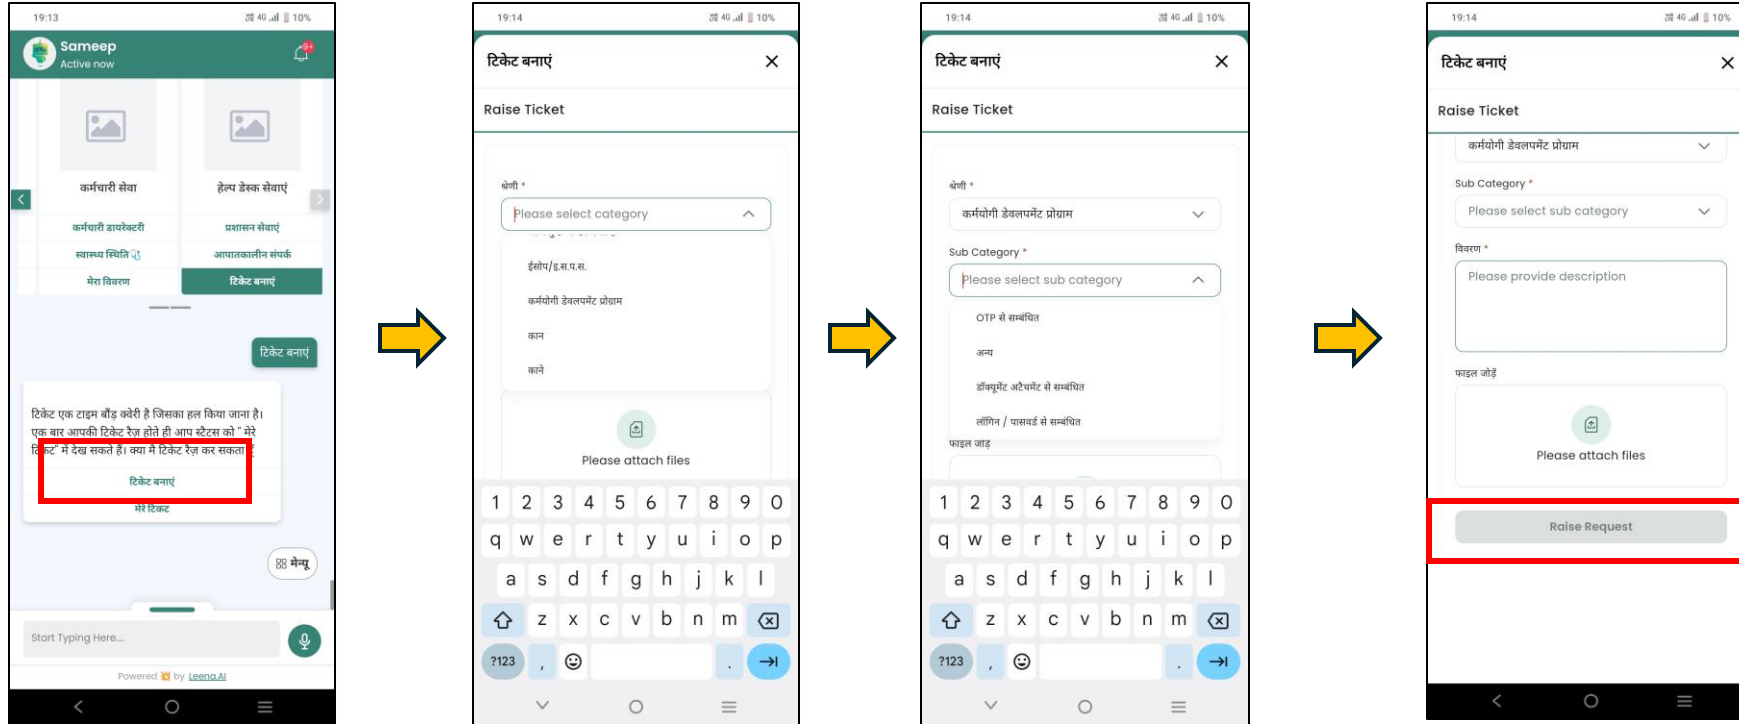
19:13 4G 10%

Sameep
Active now

कर्मचारी सेवा

हेल्प डेस्क सेवाएं

कर्मचारी डायरेक्टरी

प्रशासन सेवाएं

स्वास्थ्य स्थिति

आपातकालीन संपर्क

मेरा विवरण

टिकट बनाएं

टिकट बनाएं

टिकट एक टाइम बाँड क्वेरी है जिसका हल किया जाना है। एक बार आपकी टिकट रेज़ होते ही आप स्टैटस को " मेरे टिकट" में देख सकते हैं। क्या मैं टिकट रेज़ कर सकता हूँ

टिकट बनाएं

मेरे टिकट

मेन्यू

Start Typing Here...

Powered by Leena AI

19:14 4G 10%

टिकट बनाएं

Raise Ticket

श्रेणी *

Please select category

ईसोप/इ.स.प.स.

कर्मयोगी डेवलपमेंट प्रोग्राम

कान

काने

Please attach files

1 2 3 4 5 6 7 8 9 0
q w e r t y u i o p
a s d f g h j k l
z x c v b n m
?123 , .

19:14 4G 10%

टिकट बनाएं

Raise Ticket

श्रेणी *

कर्मयोगी डेवलपमेंट प्रोग्राम

Sub Category *

Please select sub category

OTP से सम्बंधित

अन्य

डॉक्यूमेंट अटैचमेंट से सम्बंधित

लॉगिन / पासवर्ड से सम्बंधित

फाइल जोड़

1 2 3 4 5 6 7 8 9 0
q w e r t y u i o p
a s d f g h j k l
z x c v b n m
?123 , .

19:14 4G 10%

टिकट बनाएं

Raise Ticket

कर्मयोगी डेवलपमेंट प्रोग्राम

Sub Category *

Please select sub category

विवरण *

Please provide description

फाइल जोड़ें

Please attach files

Raise Request